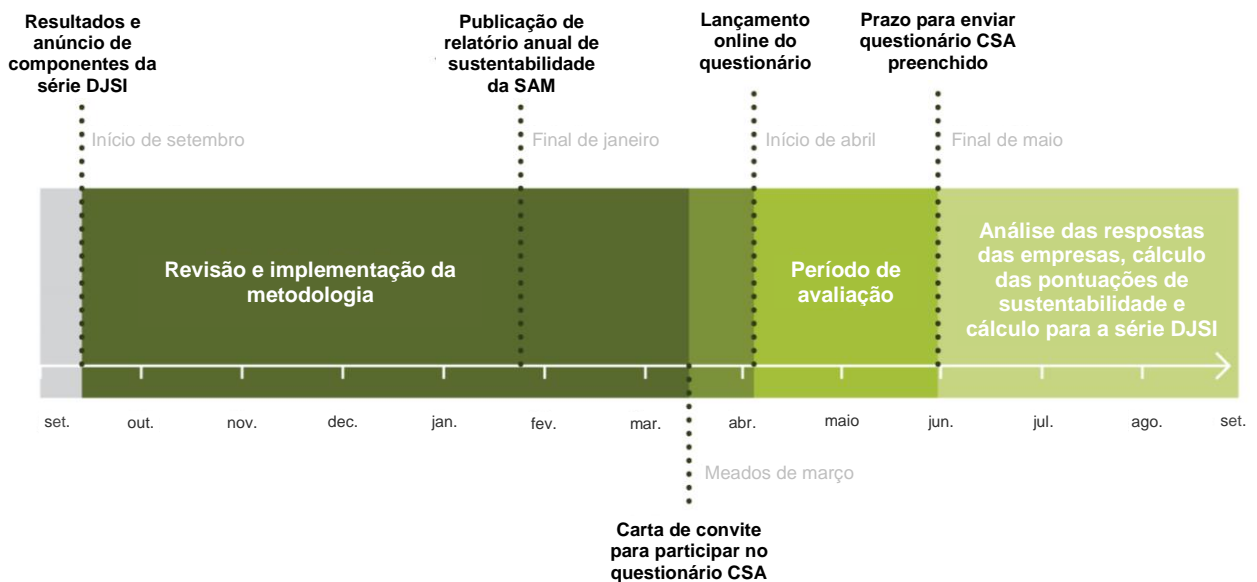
Resultados e anúncio de componentes da série DJSI

Publicação de relatório anual de sustentabilidade da SAM

Lançamento online do questionário

Prazo para enviar questionário CSA preenchido

Início de setembro

Final de janeiro

Início de abril

Final de maio

Revisão e implementação da metodologia

Período de avaliação

Análise das respostas das empresas, cálculo das pontuações de sustentabilidade e cálculo para a série DJSI

set. out. nov. dec. jan. fev. mar. abr. maio jun. jul. ago. set.

Meados de março

Carta de convite para participar no questionário CSA